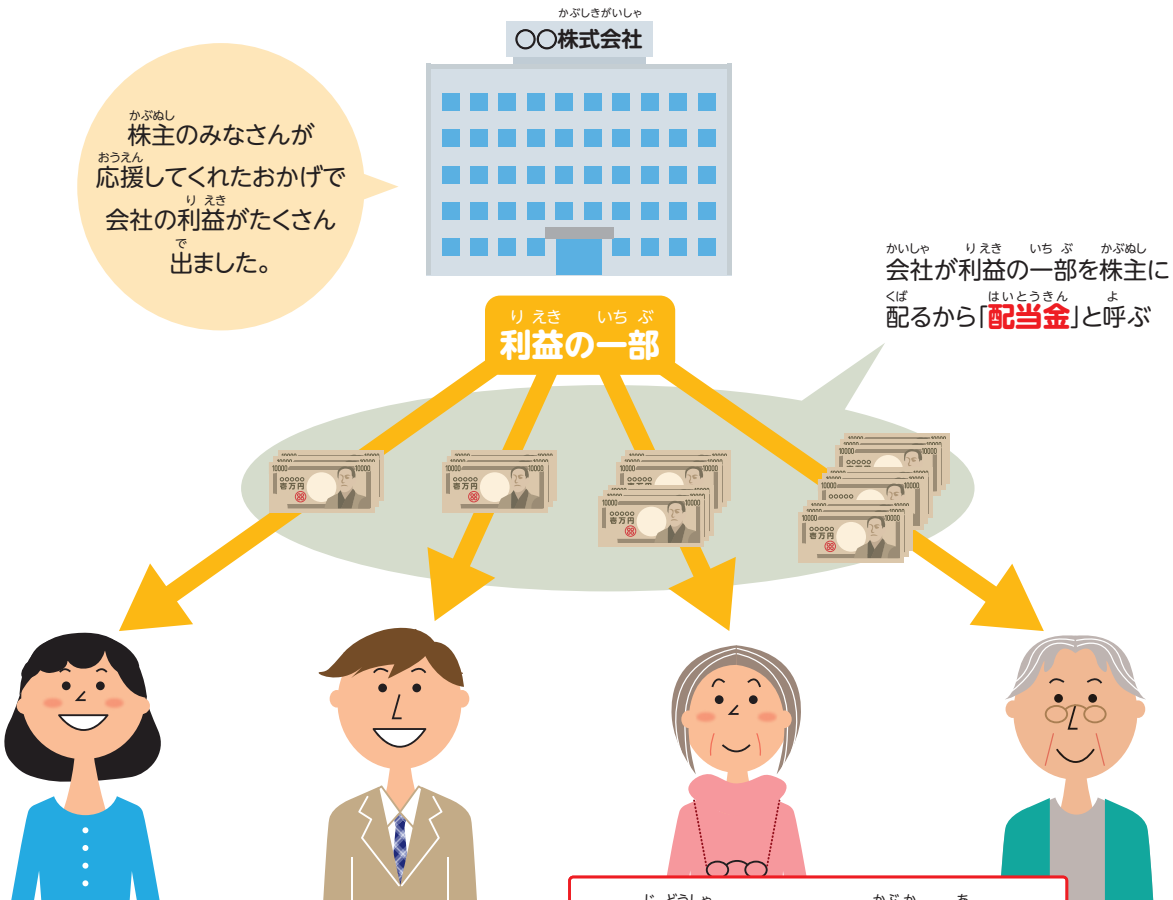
かぶしきがいしゃ
〇〇株式会社

かぶぬし
株主のみなさんが
おうえん
応援してくれたおかげで
りえき
会社の利益がたくさん
で
出ました。

かいしゃ りえき いちぶ かぶぬし
会社が利益の一部を株主に
くば はいとうきん よ
配るから「配当金」と呼ぶ

りえき いちぶ
利益の一部

10000 10000 壱万円

じ どうしゃ かぶ か あ
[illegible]